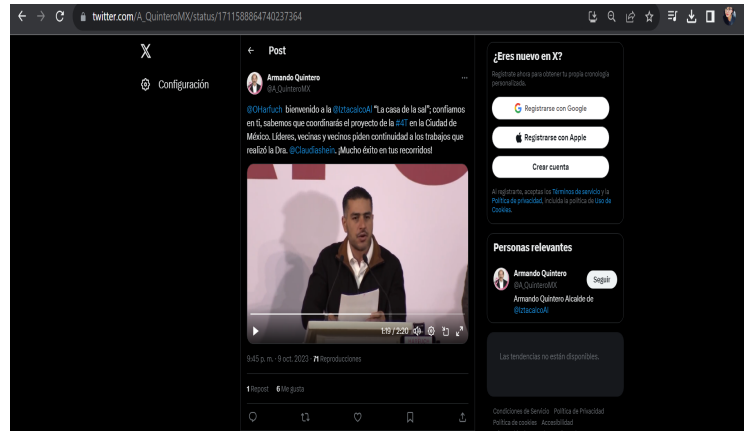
twitter.com/A_QuinteroMX/status/1711588864740237364

X

Configuración

Post

Armando Quintero
@A_QuinteroMX

@OHarfuch bienvenido a la @IztacalcoAl "La casa de la sal"; confiamos en ti, sabemos que coordinarás el proyecto de la #47 en la Ciudad de México. Líderes, vecinas y vecinos piden continuidad a los trabajos que realizó la Dra. @Claudiashein. ¡Mucho éxito en tus recorridos!

1:19 / 2:20

9:45 p. m. · 9 oct. 2023 · 71 Reproducciones

1 Repost 6 Me gusta

¿Eres nuevo en X?

Regístrate ahora para obtener tu propia cronología personalizada.

Registrarse con Google

Registrarse con Apple

Crear cuenta

Al registrarte, aceptas los Términos de servicio y la Política de privacidad, incluida la política de Uso de Cookies.

Personas relevantes

Armando Quintero
@A_QuinteroMX

Seguir

Armando Quintero Alcalde de @IztacalcoAl

Las tendencias no están disponibles.

Condiciones de Servicio Política de Privacidad Política de cookies Accesibilidad